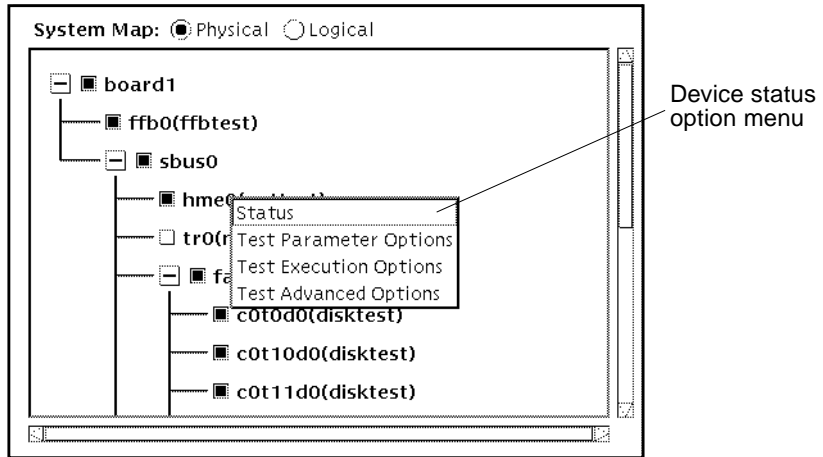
System Map: Physical Logical

board1

ffb0(ffbtest)

sbus0

hme0

tr0(r

fa

Status

Test Parameter Options

Test Execution Options

Test Advanced Options

c0t0d0(disktest)

c0t10d0(disktest)

c0t11d0(disktest)

Device status option menu